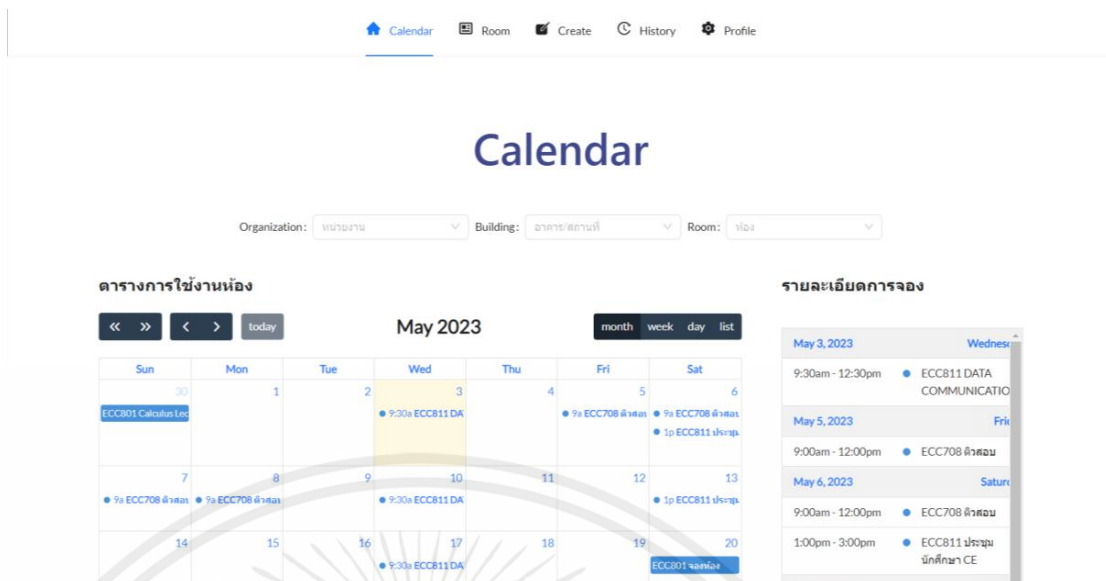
Calendar Room Create History Profile

Calendar

Organization: หน่วยงาน Building: อาคาร/สถานที่ Room: ห้อง

ตารางการใช้งานห้อง

« » ‹ › today May 2023 month week day list

| Sun | Mon | Tue | Wed | Thu | Fri | Sat |
|---|---|---|---|---|---|---|
| 30 ECC801 Calculus Lec | 1 | 2 | 3 • 9:30a ECC811 DA | 4 | 5 • 9a ECC708 ติวสอบ | 6 • 9a ECC708 ติวสอบ • 1p ECC811 ประชุม |
| 7 • 9a ECC708 ติวสอบ | 8 • 9a ECC708 ติวสอบ | 9 | 10 • 9:30a ECC811 DA | 11 | 12 | 13 • 1p ECC811 ประชุม |
| 14 | 15 | 16 | 17 • 9:30a ECC811 DA | 18 | 19 | 20 ECC801 จองห้อง |

รายละเอียดการจอง

May 3, 2023 Wednes
9:30am - 12:30pm • ECC811 DATA COMMUNICATIO
May 5, 2023 Fri
9:00am - 12:00pm • ECC708 ติวสอบ
May 6, 2023 Satur
9:00am - 12:00pm • ECC708 ติวสอบ
1:00pm - 3:00pm • ECC811 ประชุม นักศึกษา CE